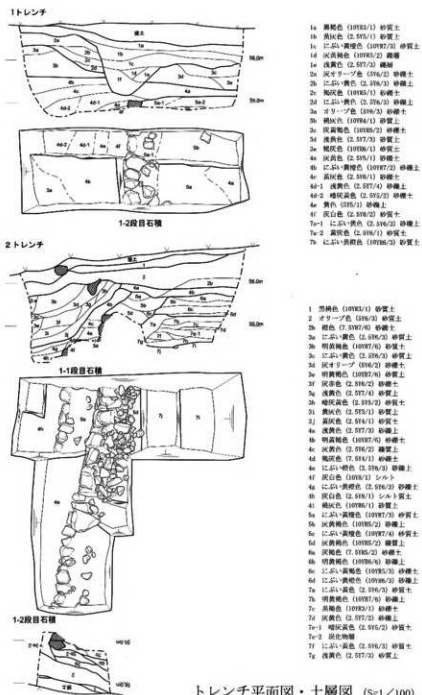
1トレンチ

1-2段目石積

2トレンチ

1-1段目石積

1-2段目石積

1a 黒褐色 (10YR3/1) 砂質土
1b 黄灰色 (2.5Y5/1) 砂質土
1c にぶい黄橙色 (10YR7/3) 砂質土
1d 灰黄褐色 (10YR5/2) 礫層
1e 浅黄色 (2.5Y7/3) 礫層
2a 灰オリーブ色 (5Y6/2) 砂礫土
2b にぶい黄色 (2.5Y6/3) 砂礫土
2c 褐灰色 (10YR5/1) 砂礫土
2d にぶい黄色 (2.5Y6/3) 砂礫土
3a オリーブ色 (5Y6/3) 砂礫土
3b 褐灰色 (10YR4/1) 砂礫土
3c 灰黄褐色 (10YR5/2) 砂礫土
3d 浅黄色 (2.5Y7/3) 砂礫土
3e 褐灰色 (10YR6/1) 砂礫土
4a 灰黄色 (2.5Y5/1) 砂礫土
4b にぶい黄橙色 (10YR7/2) 砂礫土
4c 黄灰色 (2.5Y6/1) 砂礫土
4d-1 浅黄色 (2.5Y7/4) 砂礫土
4d-2 暗灰黄色 (2.5Y5/2) 砂礫土
4e 黄色 (5Y5/1) 砂礫土
4f 灰白色 (2.5Y8/2) 砂質土
7a-1 にぶい黄色 (2.5Y6/3) 砂礫土
7a-2 黄灰色 (2.5Y6/1) 砂質土
7b にぶい黄橙色 (10YR6/3) 砂質土

1 黒褐色 (10YR3/1) 砂質土
2 オリーブ色 (5Y6/3) 砂質土
2a 橙色 (7.5YR7/6) 砂礫土
3a にぶい黄色 (2.5Y6/3) 砂質土
3b 明黄褐色 (10YR7/6) 砂礫土
3c にぶい黄色 (2.5Y6/3) 砂礫土
3d 灰オリーブ (5Y6/2) 砂礫土
3e 明黄褐色 (10YR7/6) 砂礫土
3f 灰白色 (2.5Y8/2) 砂礫土
3g 浅黄色 (2.5Y7/4) 砂礫土
3h 暗灰黄色 (2.5Y5/2) 砂礫土
3i 黄灰色 (2.5Y5/1) 砂礫土
3j 黄灰色 (2.5Y4/1) 砂礫土
4a 浅黄色 (2.5Y7/3) 砂礫土
4b 明黄褐色 (10YR7/6) 砂礫土
4c 灰黄色 (2.5Y6/2) 礫質土
4d 褐灰色 (7.5Y4/1) 砂礫土
4e にぶい橙色 (2.5Y6/3) 砂礫土
4f 灰白色 (10YR/1) シルト
4g にぶい黄橙色 (2.5Y6/3) 砂礫土
4h 灰白色 (2.5Y8/1) シルト質土
4i 褐灰色 (10YR6/1) 砂質土
5a にぶい黄橙色 (10YR7/3) 砂質土
5b 灰黄褐色 (10YR5/2) 礫質土
5c にぶい黄橙色 (10YR7/4) 砂質土
5d 灰黄褐色 (10YR5/2) 砂礫土
6a 灰黄褐色 (7.5YR5/2) 砂礫土
6b 明黄褐色 (10YR6/8) 砂礫土
6c にぶい黄褐色 (10YR5/3) 砂礫土
6d にぶい黄褐色 (10YR6/3) 砂礫土
7a にぶい黄色 (2.5Y6/3) 砂礫土
7b 明黄褐色 (10YR7/6) 砂礫土
7c 黒褐色 (10YR3/1) 砂礫土
7d 灰黄色 (2.5Y7/2) 砂礫土
7e-1 暗灰黄色 (2.5Y5/2) 砂質土
7e-2 黄色物層
7f にぶい黄色 (2.5Y6/3) 砂質土
7g 浅黄色 (2.5Y7/3) 砂礫土

トレンチ平面図・土層図 (S=1/100)